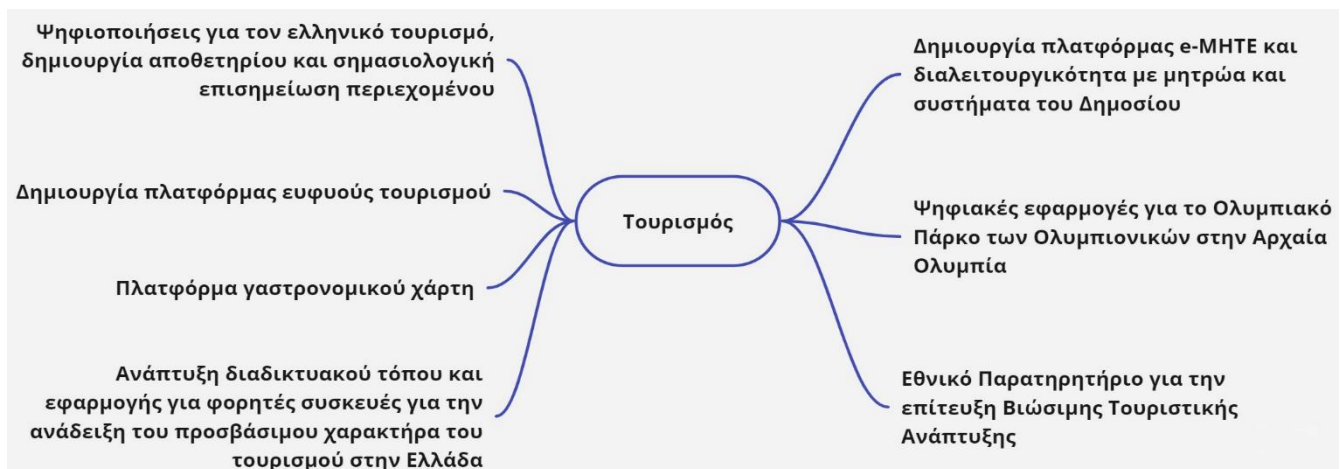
Τουρισμός

Ψηφιοποιήσεις για τον ελληνικό τουρισμό, δημιουργία αποθετηρίου και σημασιολογική επισημείωση περιεχομένου

Δημιουργία πλατφόρμας ευφυούς τουρισμού

Πλατφόρμα γαστρονομικού χάρτη

Ανάπτυξη διαδικτυακού τόπου και εφαρμογής για φορητές συσκευές για την ανάδειξη του προσβάσιμου χαρακτήρα του τουρισμού στην Ελλάδα

Δημιουργία πλατφόρμας e-ΜΗΤΕ και διαλειτουργικότητα με μητρώα και συστήματα του Δημοσίου

Ψηφιακές εφαρμογές για το Ολυμπιακό Πάρκο των Ολυμπιονικών στην Αρχαία Ολυμπία

Εθνικό Παρατηρητήριο για την επίτευξη Βιώσιμης Τουριστικής Ανάπτυξης